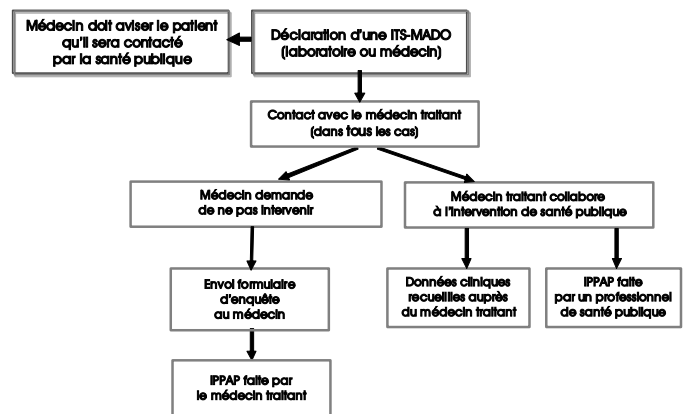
Médecin doit aviser le patient qu'il sera contacté par la santé publique

Déclaration d'une ITS-MADO (laboratoire ou médecin)

Contact avec le médecin traitant (dans tous les cas)

Médecin demande de ne pas intervenir

Médecin traitant collabore à l'intervention de santé publique

Envoi formulaire d'enquête au médecin

Données cliniques recueillies auprès du médecin traitant

IPPAP faite par un professionnel de santé publique

IPPAP faite par le médecin traitant